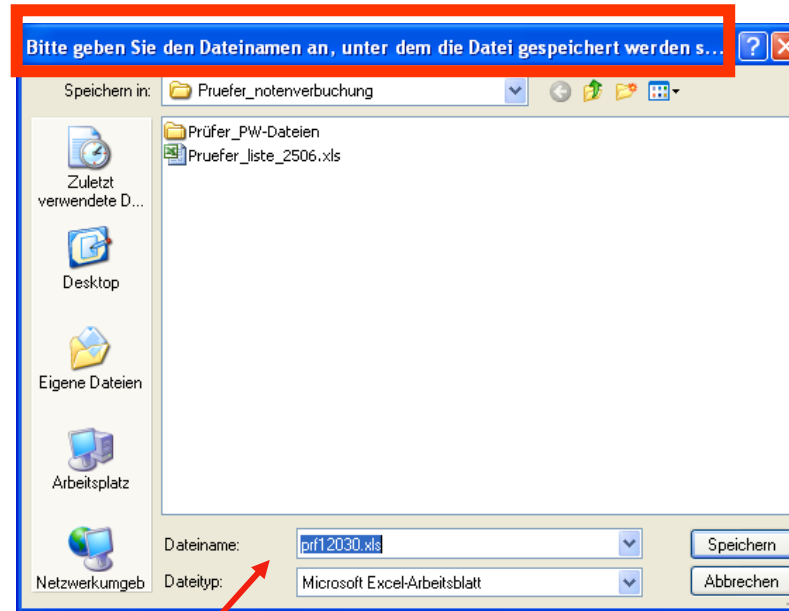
Bitte geben Sie den Dateinamen an, unter dem die Datei gespeichert werden s...

Speichern in: Pruefer_notenverbuchung

Zuletzt verwendete D...

Desktop

Eigene Dateien

Arbeitsplatz

Netzwerkumgeb

Prüfer_PW-Dateien

Pruefer_liste_2506.xls

Dateiname: prf12030.xls

Dateityp: Microsoft Excel-Arbeitsblatt

Speichern

Abbrechen